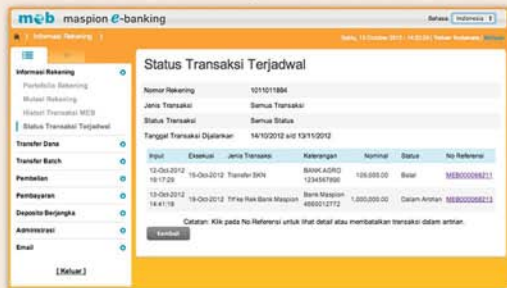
mcb maspion e-banking

Bahasa: Indonesia

Informasi Rekening

Sabtu, 13 Oktober 2012 - 14:03:00 | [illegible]

Informasi Rekening
Portofolio Rekening
Mutasi Rekening
Histori Transaksi MEB
Status Transaksi Terjadwal
Transfer Dana
Transfer Batch
Pembelian
Pembayaran
Deposito Berjangka
Administrasi
Email

[Keluar]

Status Transaksi Terjadwal

| Nomor Rekening | 1011011884 |
|---|---|
| Jenis Transaksi | Semua Transaksi |
| Status Transaksi | Semua Status |
| Tanggal Transaksi Dijalankan | 14/10/2012 s/d 13/11/2012 |

| Input | Eksekusi | Jenis Transaksi | Keterangan | Nominal | Status | No Referensi |
|---|---|---|---|---|---|---|
| 12-Oct-2012 16:17:29 | 15-Oct-2012 | Transfer SKN | BANK AGRO 1234567890 | 100,000.00 | Batal | MEB000068211 |
| 13-Oct-2012 14:41:18 | 19-Oct-2012 | Trf ke Rek Bank Maspion | Bank Maspion 4660012772 | 1,000,000.00 | Dalam Antrian | MEB000068213 |

Catatan: Klik pada No Referensi untuk lihat detail atau membatalkan transaksi dalam antrian.

Kembali